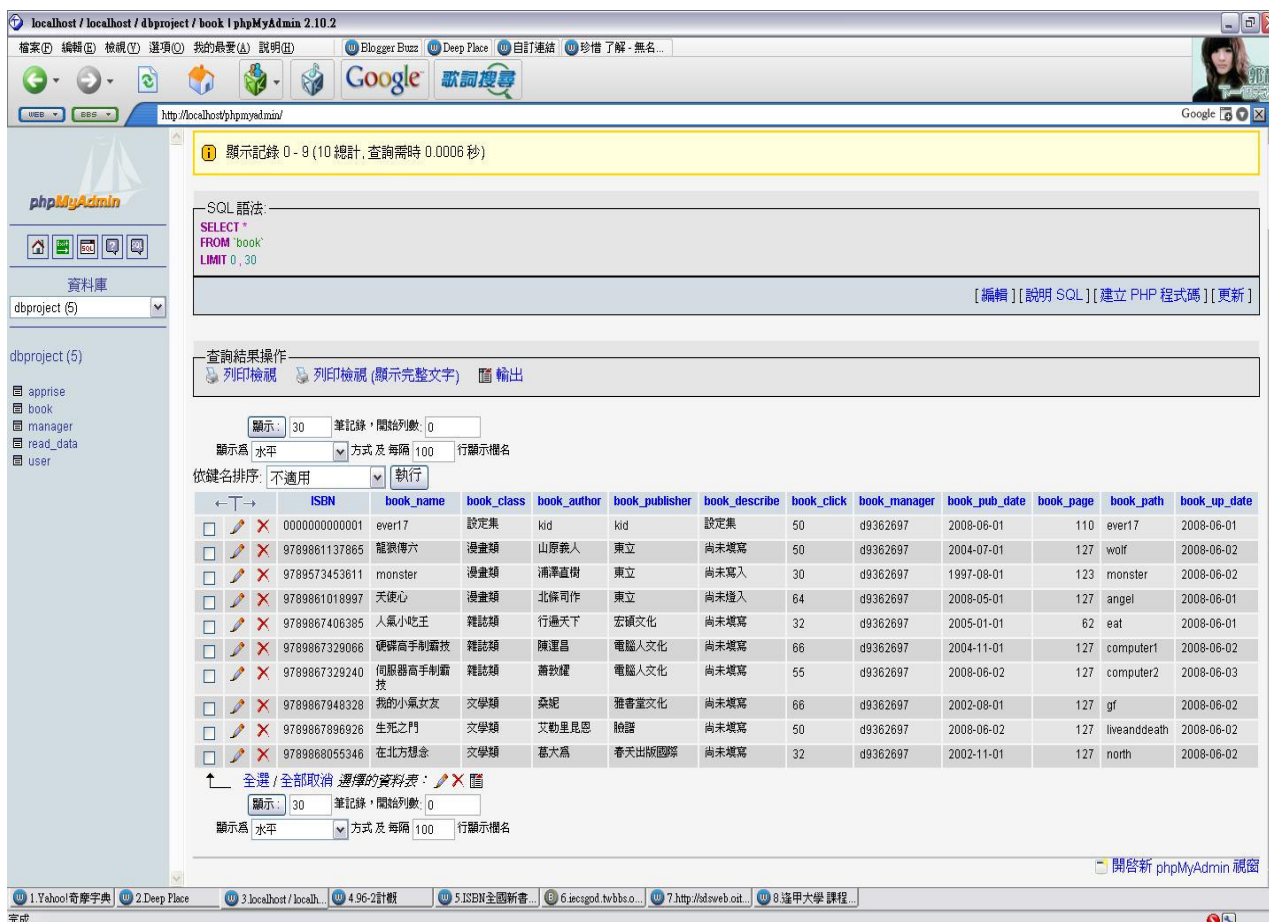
localhost / localhost / dbproject / book | phpMyAdmin 2.10.2

檔案(F) 編輯(E) 檢視(V) 我的最愛(A) 工具(T) 說明(H)  Blogger Buzz  Deep Place  自訂連結  珍惜了解 - 無名...

Google 歌詞搜尋

WEB  BBS  http://localhost/phpmyadmin/  Google

phpMyAdmin

資料庫
dbproject (5)

dbproject (5)

apprise
book
manager
read_data
user

顯示記錄 0 - 9 (10 總計, 查詢需時 0.0006 秒)

SQL 語法:
SELECT *
FROM `book`
LIMIT 0 , 30

[ 編輯 ] [ 說明 SQL ] [ 建立 PHP 程式碼 ] [ 更新 ]

查詢結果操作
列印檢視  列印檢視 (顯示完整文字)  輸出

顯示: 30 筆記錄，開始列數: 0
顯示為 水平 方式 及 每隔 100 行顯示欄名
依鍵名排序: 不適用  執行

| ←T→ | ISBN | book_name | book_class | book_author | book_publisher | book_describe | book_click | book_manager | book_pub_date | book_page | book_path | book_up_date |
|---|---|---|---|---|---|---|---|---|---|---|---|---|
| | 0000000000001 | ever17 | 設定集 | kid | kid | 設定集 | 50 | d9362697 | 2008-06-01 | 110 | ever17 | 2008-06-01 |
| | 9789861137865 | 龍狼傳六 | 漫畫類 | 山原義人 | 東立 | 尚未填寫 | 50 | d9362697 | 2004-07-01 | 127 | wolf | 2008-06-02 |
| | 9789573453611 | monster | 漫畫類 | 浦澤直樹 | 東立 | 尚未寫入 | 30 | d9362697 | 1997-08-01 | 123 | monster | 2008-06-02 |
| | 9789861018997 | 天使心 | 漫畫類 | 北條司作 | 東立 | 尚未撞入 | 64 | d9362697 | 2008-05-01 | 127 | angel | 2008-06-01 |
| | 9789867406385 | 人氣小吃王 | 雜誌類 | 行遍天下 | 宏碩文化 | 尚未填寫 | 32 | d9362697 | 2005-01-01 | 62 | eat | 2008-06-01 |
| | 9789867329066 | 硬碟高手制霸技 | 雜誌類 | 陳運昌 | 電腦人文化 | 尚未填寫 | 66 | d9362697 | 2004-11-01 | 127 | computer1 | 2008-06-02 |
| | 9789867329240 | 伺服器高手制霸技 | 雜誌類 | 蕭致耀 | 電腦人文化 | 尚未填寫 | 55 | d9362697 | 2008-06-02 | 127 | computer2 | 2008-06-03 |
| | 9789867948328 | 我的小氣女友 | 文學類 | 桑妮 | 雅書堂文化 | 尚未填寫 | 66 | d9362697 | 2002-08-01 | 127 | gf | 2008-06-02 |
| | 9789867896926 | 生死之門 | 文學類 | 艾勒里昆恩 | 臉譜 | 尚未填寫 | 50 | d9362697 | 2008-06-02 | 127 | liveanddeath | 2008-06-02 |
| | 9789868055346 | 在北方想念 | 文學類 | 葛大為 | 春天出版國際 | 尚未填寫 | 32 | d9362697 | 2002-11-01 | 127 | north | 2008-06-02 |

全選 / 全部取消 選擇的資料表：
顯示: 30 筆記錄，開始列數: 0
顯示為 水平 方式 及 每隔 100 行顯示欄名

開啟新 phpMyAdmin 視窗

1.Yahoo!奇摩字典  2.Deep Place  3.localhost / localh...  4.96-2計概  5.ISBN全國新書...  6.iecsgod.twbbs.o...  7.http://sdsweb.oit...  8.逢甲大學 課程...
完成